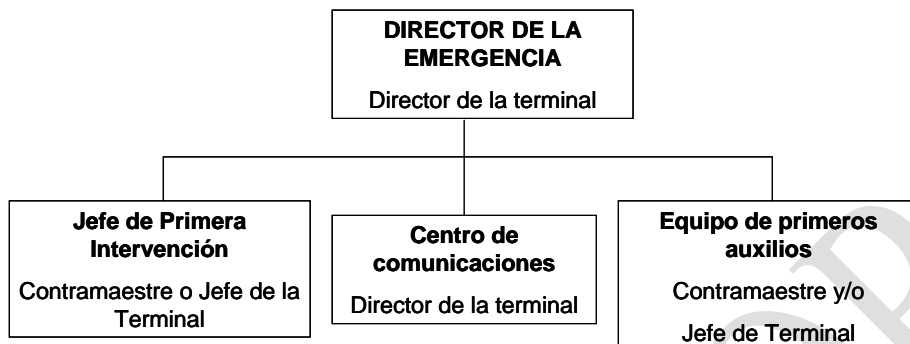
DIRECTOR DE LA EMERGENCIA

Director de la terminal

Jefe de Primera Intervención

Contramaestre o Jefe de la Terminal

Centro de comunicaciones

Director de la terminal

Equipo de primeros auxilios

Contramaestre y/o

Jefe de Terminal